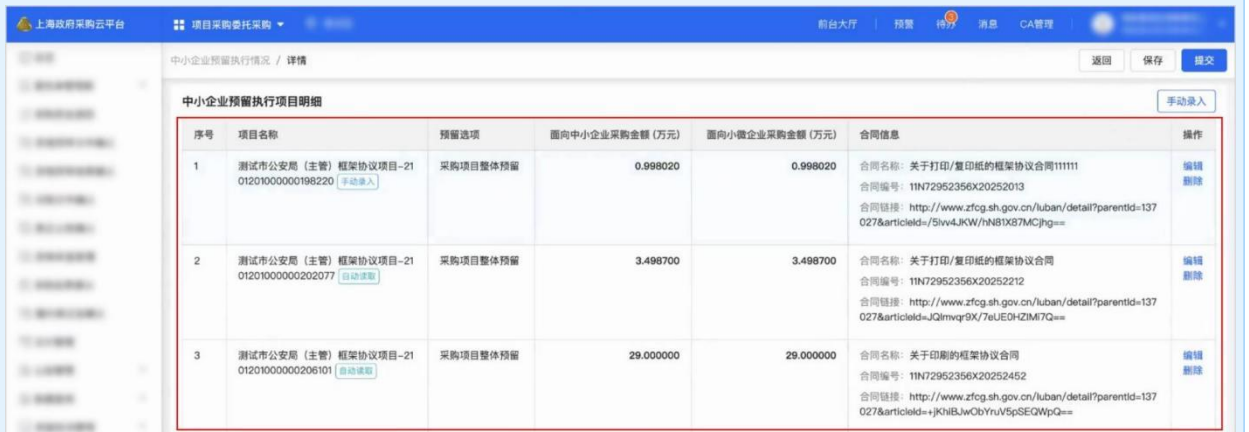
上海政府采购云平台

项目采购委托采购

前台大厅 | 预警 待办 消息 CA管理

中小企业预留执行情况 / 详情

返回 保存 提交

中小企业预留执行项目明细

手动录入

| 序号 | 项目名称 | 预留选项 | 面向中小企业采购金额（万元） | 面向小微企业采购金额（万元） | 合同信息 | 操作 |
|---|---|---|---|---|---|---|
| 1 | 测试市公安局（主管）框架协议项目-2101201000000198220 手动录入 | 采购项目整体预留 | 0.998020 | 0.998020 | 合同名称：关于打印/复印纸的框架协议合同111111 合同编号：11N72952356X20252013 合同链接：http://www.zfcg.sh.gov.cn/luban/detail?parentId=137027&articleId=/5ivv4JKW/hN81X87MCjhg== | 编辑 删除 |
| 2 | 测试市公安局（主管）框架协议项目-2101201000000202077 自动读取 | 采购项目整体预留 | 3.498700 | 3.498700 | 合同名称：关于打印/复印纸的框架协议合同 合同编号：11N72952356X20252212 合同链接：http://www.zfcg.sh.gov.cn/luban/detail?parentId=137027&articleId=JQlmvqr9X/7eUE0HZIMI7Q== | 编辑 删除 |
| 3 | 测试市公安局（主管）框架协议项目-2101201000000206101 自动读取 | 采购项目整体预留 | 29.000000 | 29.000000 | 合同名称：关于印刷的框架协议合同 合同编号：11N72952356X20252452 合同链接：http://www.zfcg.sh.gov.cn/luban/detail?parentId=137027&articleId=+jKhiBJwObYruV5pSEQWpQ== | 编辑 删除 |